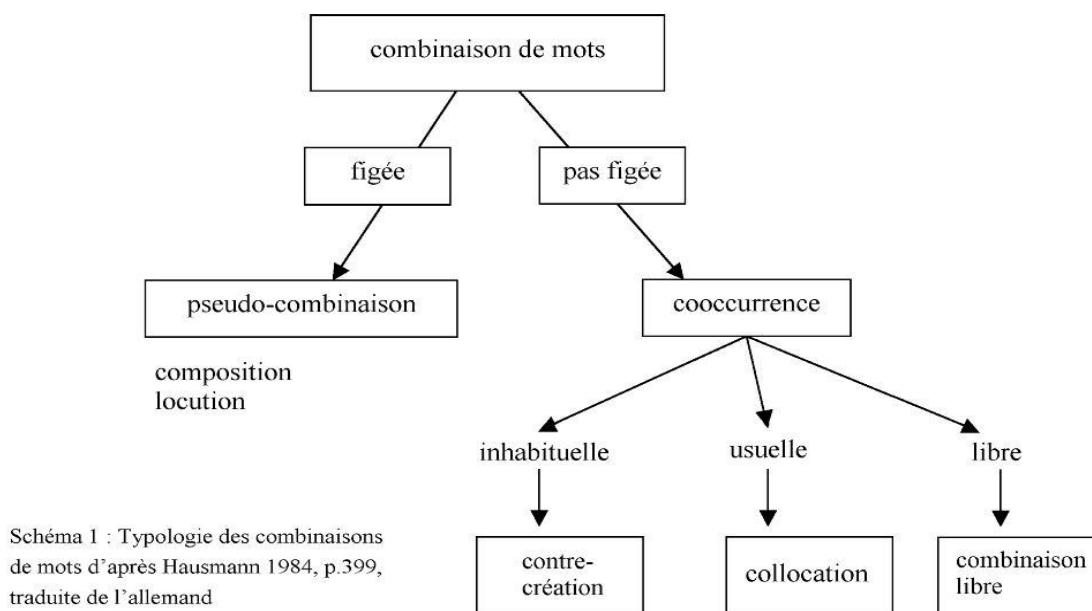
combinaison de mots

figée

pas figée

pseudo-combinaison

composition
locution

cooccurrence

inhabituelle

usuelle

libre

contre-création

collocation

combinaison libre

Schéma 1 : Typologie des combinaisons de mots d'après Hausmann 1984, p.399, traduite de l'allemand